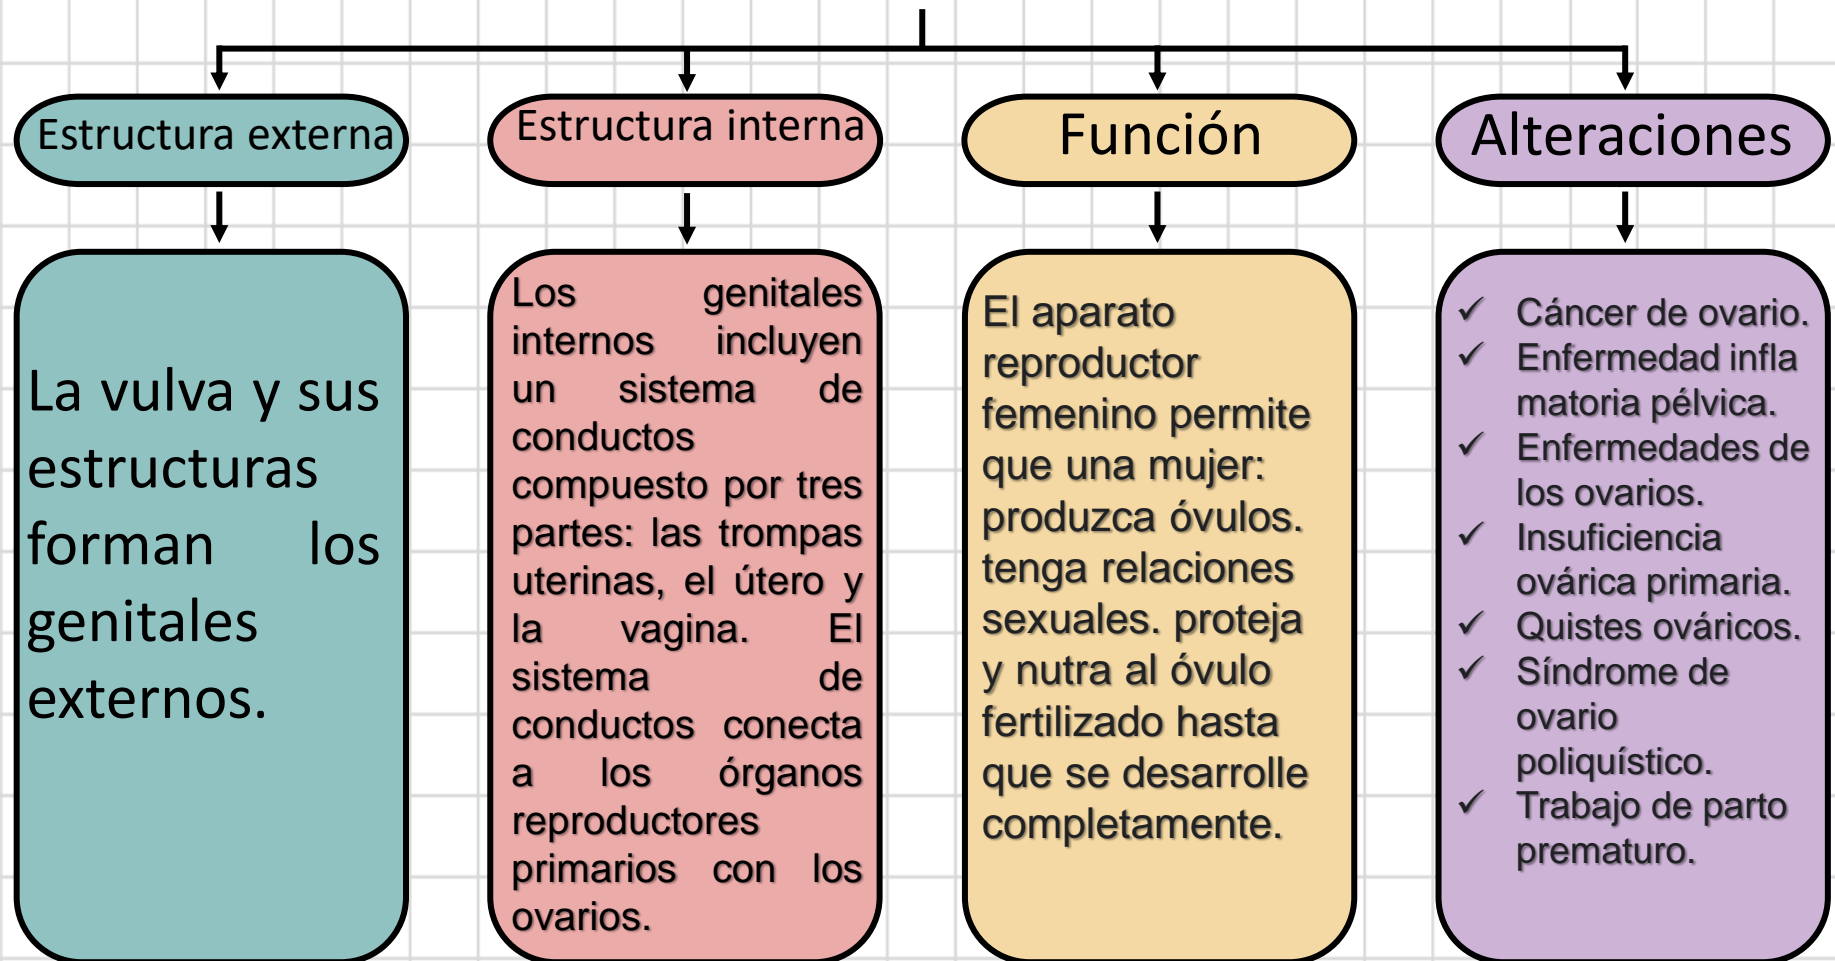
Estructura externa

La vulva y sus estructuras forman los genitales externos.

Estructura interna

Los genitales internos incluyen un sistema de conductos compuesto por tres partes: las trompas uterinas, el útero y la vagina. El sistema de conductos conecta a los órganos reproductores primarios con los ovarios.

Función

El aparato reproductor femenino permite que una mujer: produzca óvulos. tenga relaciones sexuales. proteja y nutra al óvulo fertilizado hasta que se desarrolle completamente.

Alteraciones

✓ Cáncer de ovario.
✓ Enfermedad infla matoria pélvica.
✓ Enfermedades de los ovarios.
✓ Insuficiencia ovárica primaria.
✓ Quistes ováricos.
✓ Síndrome de ovario poliquístico.
✓ Trabajo de parto prematuro.